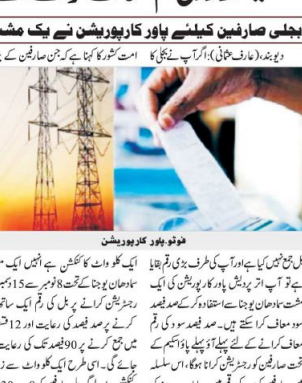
بجلی صارفین کیلئے پاور کارپوریشن نے ایک مش

دیوبند، (عارف عثمانی): اگر آپ نے بجلی کا امت کشور کا کہنا ہے کہ جن صارفین کے

فوٹو۔پاور کارپوریشن

بل جمع نہیں کیا ہے اور آپ کی طرف بڑی رقم بقایا ہے تو آپ اتر پردیش پاور کارپوریشن کی ایک مشت سادھان یوجنا سے استفادہ کرکے صد فیصد سود معاف کرا سکتے ہیں۔ صد فیصد سود کی رقم معاف کرانے کے لئے پہلے پائیکام کے تحت صارفین کو رجسٹریشن کرانا ہوگا، اس سلسلہ

ایک کلو واٹ کے کنکشن ہے انہیں ایک مشت سادھان یوجنا کے تحت 8 نومبر سے 15 دسمبر تک رجسٹریشن کرانے پر بل کی رقم ایک ساتھ جمع کرانے پر صد فیصد کی رعایت اور 12 قسطوں میں جمع کرنے پر 90 فیصد تک کی رعایت دی جائے گی۔ اس طرح ایک کلو واٹ سے زیادہ